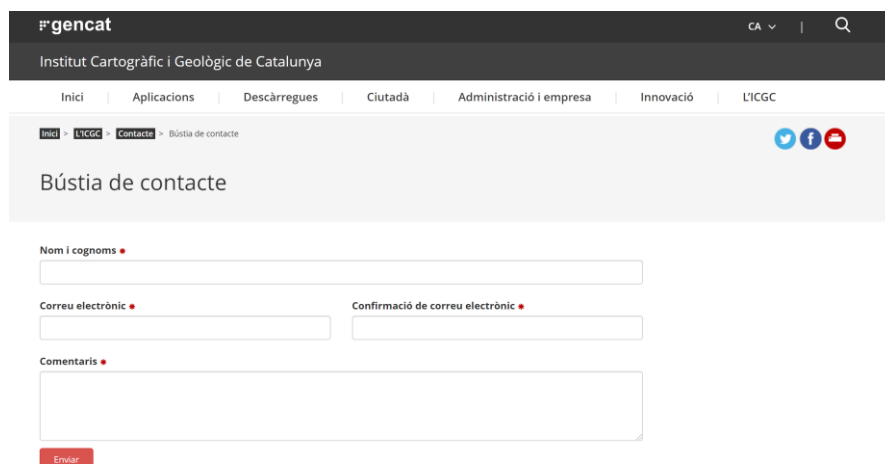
gencat

CA

Institut Cartogràfic i Geològic de Catalunya

Inici | Aplicacions | Descàrregues | Ciutadà | Administració i empresa | Innovació | L'ICGC

Inici > L'ICGC > Contacte > Bústia de contacte

Bústia de contacte

Nom i cognoms *

Correu electrònic *

Confirmació de correu electrònic *

Comentaris *

Enviar